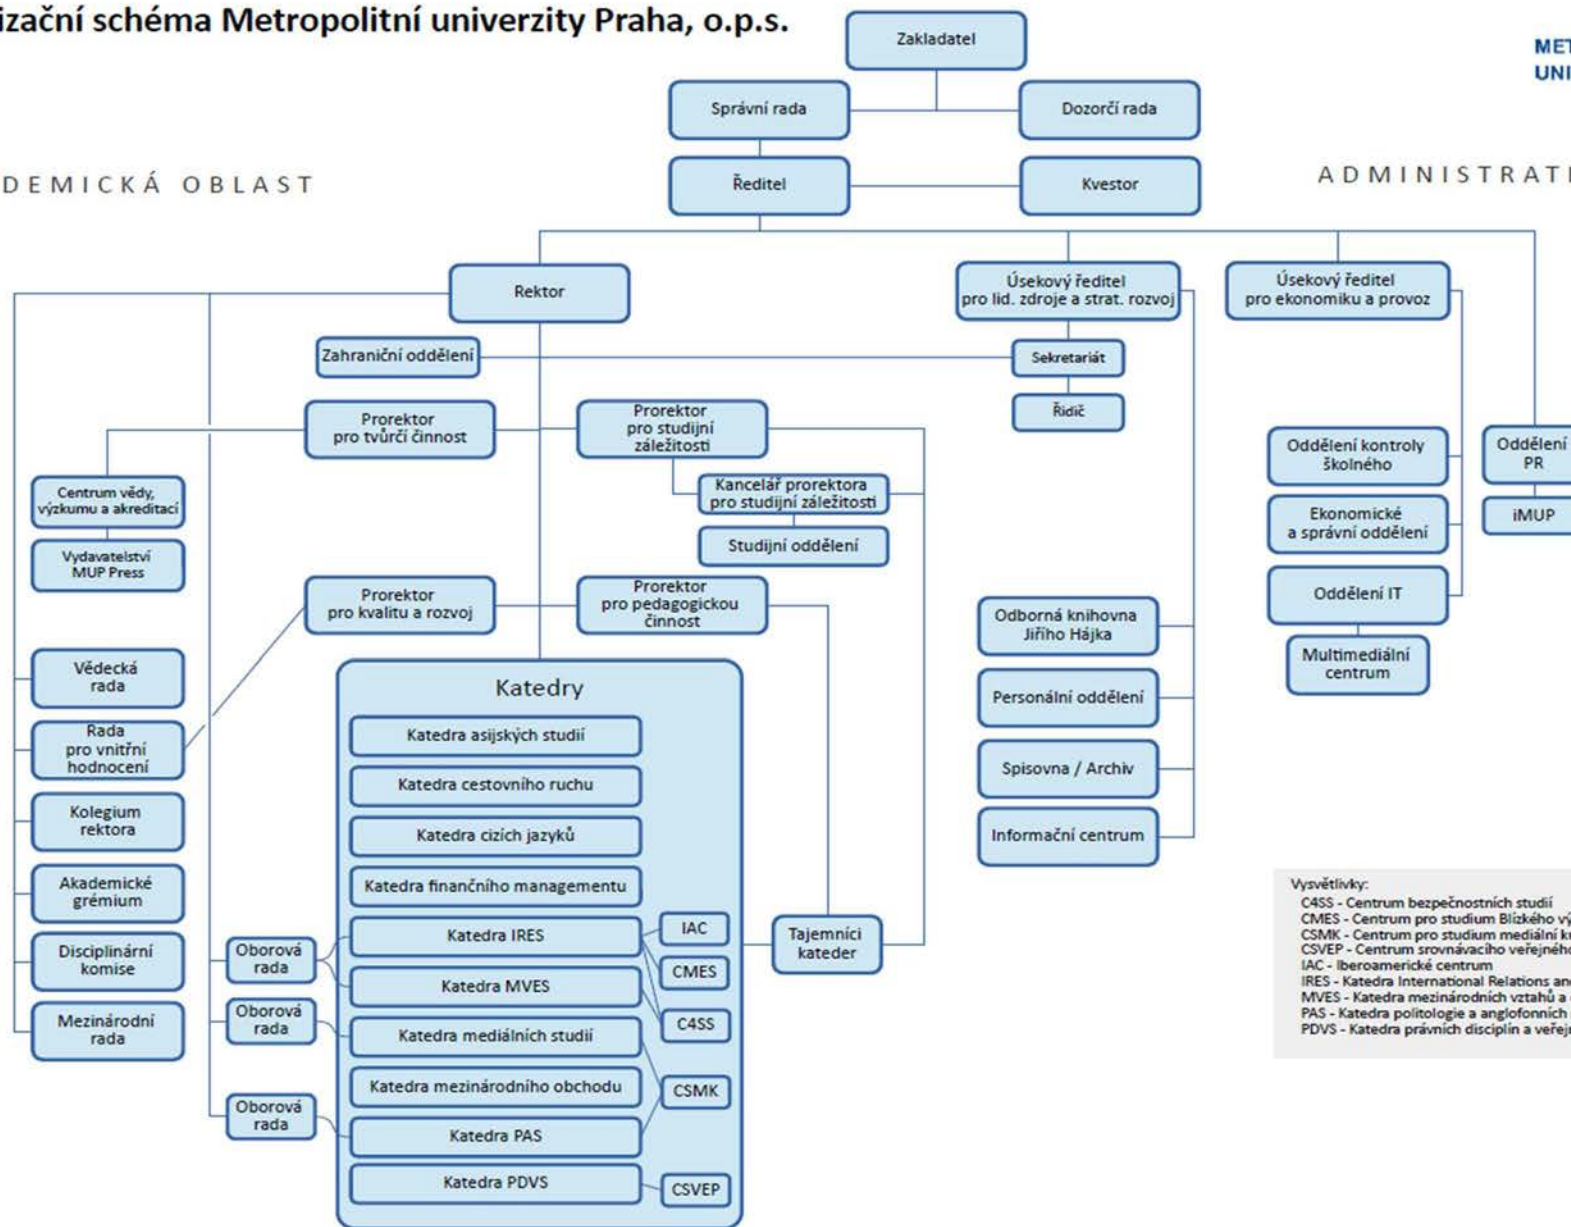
izační schéma Metropolitní univerzity Praha, o.p.s.

MET
UNI

Zakladatel

Správní rada

Dozorčí rada

DEMICKÁ OBLAST

Ředitel

Kvestor

ADMINISTRATI

Rektor

Úsekový ředitel pro lid. zdroje a strat. rozvoj

Úsekový ředitel pro ekonomiku a provoz

Zahraniční oddělení

Sekretariát

Řidič

Prorektor pro tvůrčí činnost

Prorektor pro studijní záležitosti

Oddělení kontroly školného

Oddělení PR

Centrum vědy, výzkumu a akreditací

Kancelář prorektora pro studijní záležitosti

Ekonomické a správní oddělení

iMUP

Vydavatelství MUP Press

Studijní oddělení

Prorektor pro kvalitu a rozvoj

Prorektor pro pedagogickou činnost

Oddělení IT

Odborná knihovna Jiřího Hájka

Multimediální centrum

Vědecká rada

Katedry

Personální oddělení

Rada pro vnitřní hodnocení

Katedra asijských studií

Spisovna / Archiv

Katedra cestovního ruchu

Kolegium rektora

Katedra cizích jazyků

Informační centrum

Akademické grémium

Katedra finančního managementu

Vysvětlivky:
C4SS - Centrum bezpečnostních studií
CMES - Centrum pro studium Blízkého vý
CSMK - Centrum pro studium mediální k
CSVEP - Centrum srovnávacího veřejného
IAC - Iberoamerické centrum
IRES - Katedra International Relations an
MVES - Katedra mezinárodních vztahů a
PAS - Katedra politologie a anglofonních
PDVS - Katedra právních disciplín a veřej

Disciplinární komise

Oborová rada

Katedra IRES

IAC

Tajemníci kateder

Katedra MVES

CMES

Mezinárodní rada

Oborová rada

Katedra mediálních studií

C4SS

Katedra mezinárodního obchodu

CSMK

Oborová rada

Katedra PAS

Katedra PDVS

CSVEP